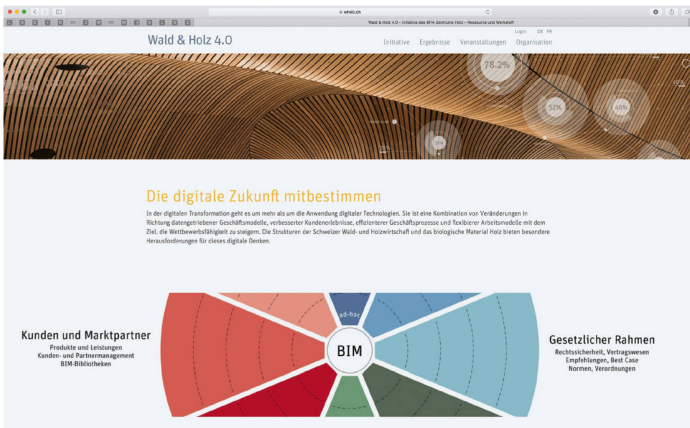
wh40.ch

Wald & Holz 4.0 – Initiative des BFH-Zentrums Holz – Ressource und Werkstoff

Wald & Holz 4.0

Login DE FR

Initiative Ergebnisse Veranstaltungen Organisation

78.2%

51%

46%

30%

Die digitale Zukunft mitbestimmen

In der digitalen Transformation geht es um mehr als um die Anwendung digitaler Technologien. Sie ist eine Kombination von Veränderungen in Richtung datengetriebener Geschäftsmodelle, verbesserter Kundenerlebnisse, effizienterer Geschäftsprozesse und flexiblerer Arbeitsmodelle mit dem Ziel, die Wettbewerbsfähigkeit zu steigern. Die Strukturen der Schweizer Wald- und Holzwirtschaft und das biologische Material Holz bieten besondere Herausforderungen für dieses digitale Denken.

Kunden und Marktpartner
Produkte und Leistungen
Kunden- und Partnermanagement
BIM-Bibliotheken

ad-hoc

BIM

Gesetzlicher Rahmen
Rechtssicherheit, Vertragswesen
Empfehlungen, Best Case
Normen, Verordnungen